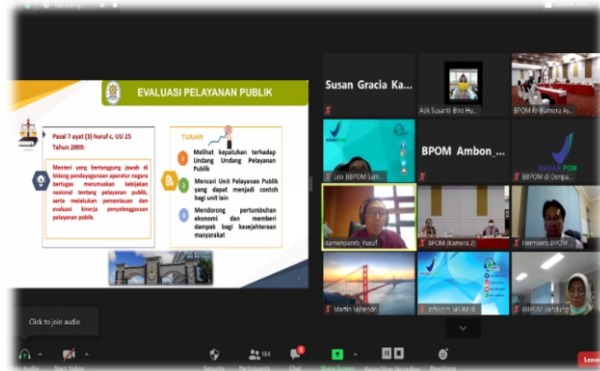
EVALUASI PELAYANAN PUBLIK

Pasal 7 ayat (3) huruf c, UU 25 Tahun 2009:

Menteri yang bertanggung jawab di bidang pendayagunaan aparatur negara bertugas merumuskan kebijakan nasional tentang pelayanan publik, serta melakukan pemantauan dan evaluasi kinerja penyelenggaraan pelayanan publik.

TUJUAN

1 Melihat kepatuhan terhadap Undang Undang Pelayanan Publik

2 Mencari Unit Pelayanan Publik yang dapat menjadi contoh bagi unit lain

3 Mendorong pertumbuhan ekonomi dan memberi dampak bagi kesejahteraan masyarakat

Susan Gracia Ka...

Alik Suanti Biro Hu...

BPOM RI (Kamera A...

Loka BBPOM Sam...

BPOM Ambon_...

BADAN POM

BBPOM di Denpa...

Kamaruzzaman Yusuf

BPOM (Kamera 2)

Hermanto BPOM...

Martin Sahendr...

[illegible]

BPOM Bandung

Click to join audio

Audio

Start Video

Security

104 Participants

Chat

Share Screen

Record

Reactions

Leave